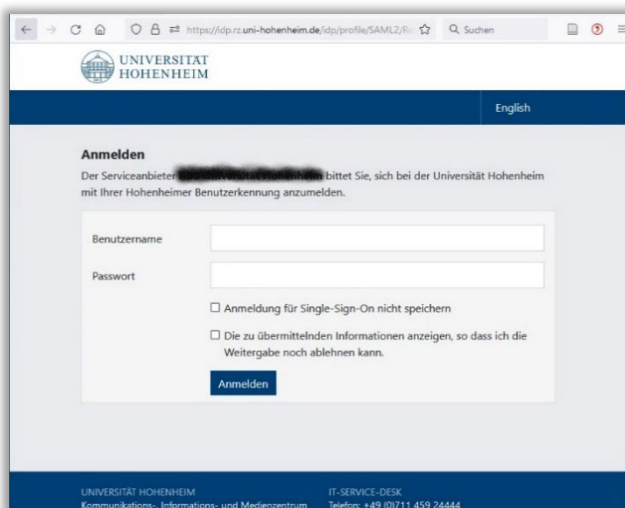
https://idp.rz.uni-hohenheim.de/idp/profile/SAML2/Re

Suchen

UNIVERSITÄT HOHENHEIM

English

Anmelden

Der Serviceanbieter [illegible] bittet Sie, sich bei der Universität Hohenheim mit Ihrer Hohenheimer Benutzerkennung anzumelden.

Benutzername

Passwort

☐ Anmeldung für Single-Sign-On nicht speichern

☐ Die zu übermittelnden Informationen anzeigen, so dass ich die Weitergabe noch ablehnen kann.

Anmelden

UNIVERSITÄT HOHENHEIM
Kommunikations-, Informations- und Medienzentrum

IT-SERVICE-DESK
Telefon: +49 (0)711 459 24444